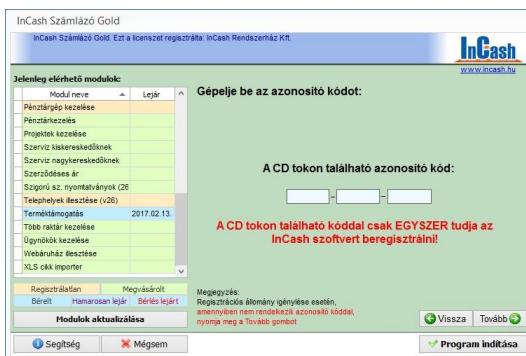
InCash Számlázó Gold

InCash Számlázó Gold. Ezt a licenszet regisztrálta: InCash Rendszerház Kft.

InCash
www.incash.hu

Jelenleg elérhető modulok:

| Modul neve | Lejár |
|---|---|
| Pénztárgép kezelése | |
| Pénztárkezelés | |
| Projektek kezelése | |
| Szerviz kiskereskedőknek | |
| Szerviz nagykereskedőknek | |
| Szerződéses ár | |
| Szigorú sz. nyomtatványok (26 | |
| Telephelyek illesztése (v26) | |
| Terméktámogatás | 2017.02.13. |
| Több raktár kezelése | |
| Ügynökök kezelése | |
| Webáruház illesztése | |
| XLS cikk importer | |

Regisztrálatlan | Megvásárolt
Bérelt | Hamarosan lejár | Bérlés lejárt

Modulok aktualizálása

Gépelje be az azonosító kódot:

A CD tokon található azonosító kód:

- -

A CD tokon található kóddal csak EGYSZER tudja az InCash szoftvert beregisztrálni!

Megjegyzés:
Regisztrációs állomány igénylése esetén,
amennyiben nem rendelkezik azonosító kóddal,
nyomja meg a Tovább gombot

Vissza
Tovább

Segítség
Mégsem
Program indítása